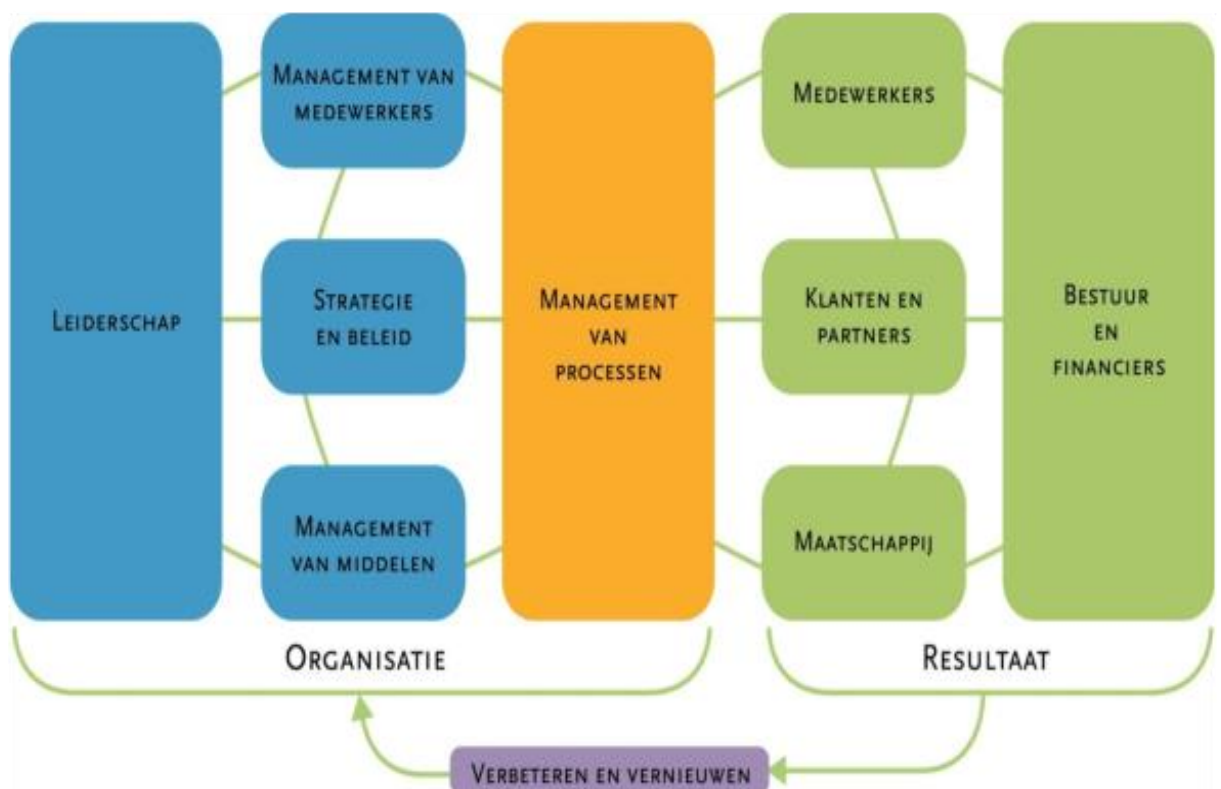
Leiderschap

Management van medewerkers

Strategie en beleid

Management van middelen

Management van processen

Medewerkers

Klanten en partners

Maatschappij

Bestuur en financiers

Organisatie

Resultaat

Verbeteren en vernieuwen